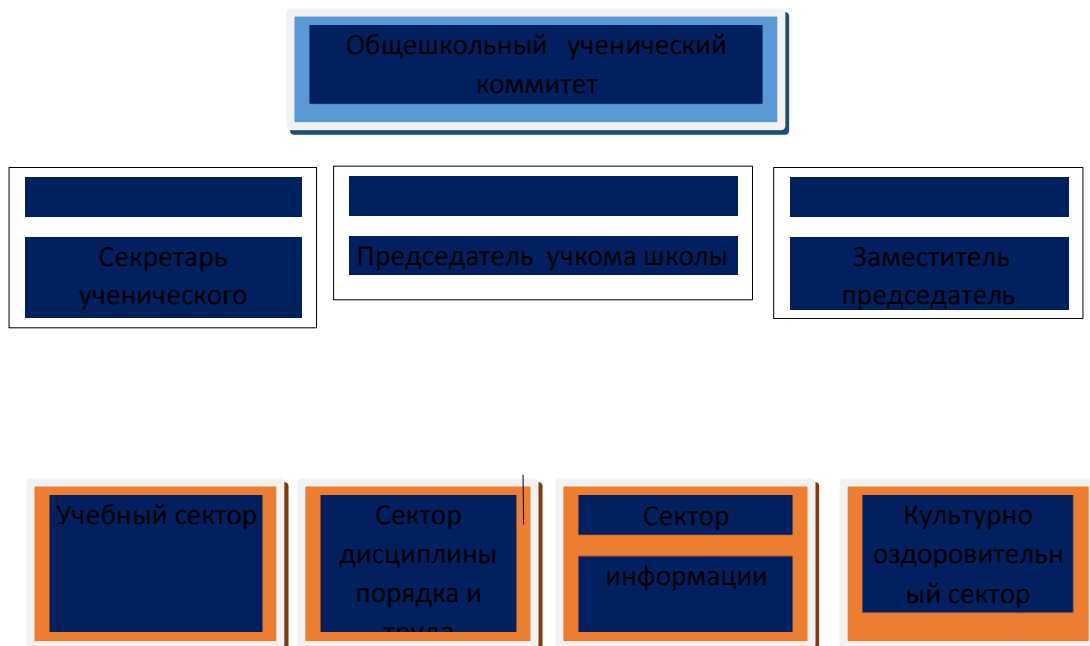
Общешкольный ученический коммитет

Секретарь ученического

Председатель учкома школы

Заместитель председатель

Учебный сектор

Сектор дисциплины порядка и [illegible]

Сектор

информации

Культурно оздоровительный сектор